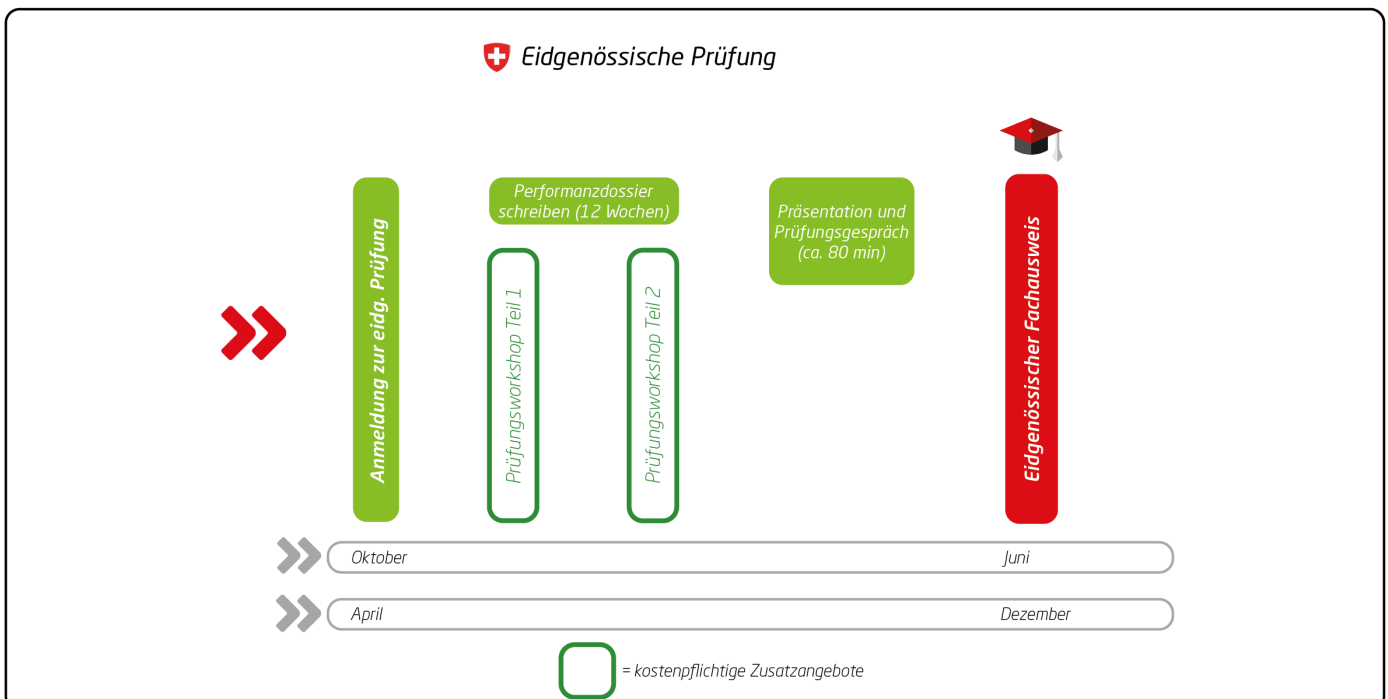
Eidgenössische Prüfung

Anmeldung zur eidg. Prüfung

Performanzdossier schreiben (12 Wochen)

Prüfungsworkshop Teil 1

Prüfungsworkshop Teil 2

Präsentation und Prüfungsgespräch (ca. 80 min)

Eidgenössischer Fachausweis

Oktober

Juni

April

Dezember

= kostenpflichtige Zusatzangebote